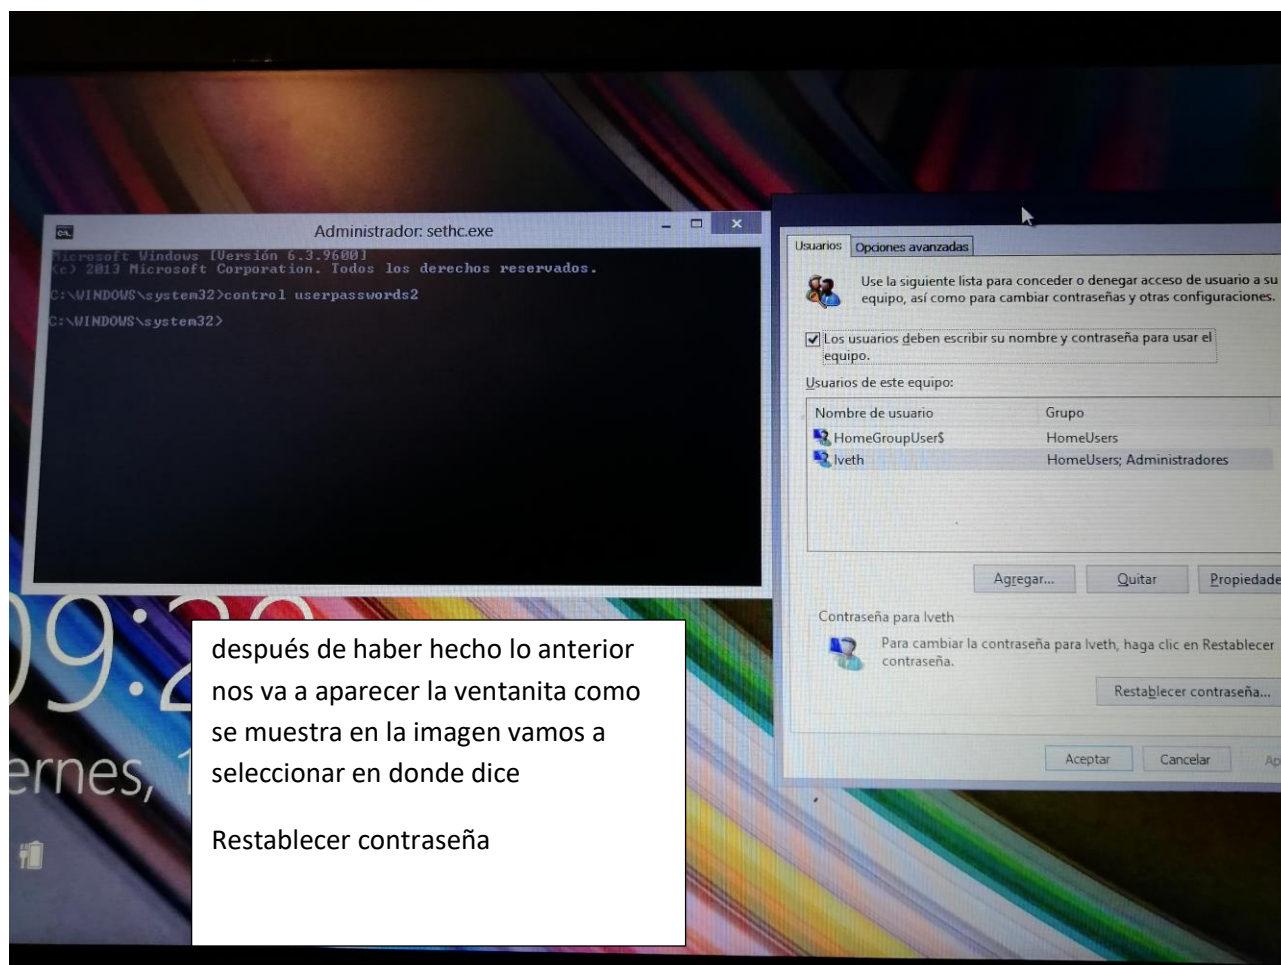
Administrador: sethc.exe

Microsoft Windows [Versión 6.3.9600]
(c) 2013 Microsoft Corporation. Todos los derechos reservados.

C:\WINDOWS\system32>control userpasswords2

C:\WINDOWS\system32>

Usuarios | Opciones avanzadas

Use la siguiente lista para conceder o denegar acceso de usuario a su equipo, así como para cambiar contraseñas y otras configuraciones.

Los usuarios deben escribir su nombre y contraseña para usar el equipo.

Usuarios de este equipo:

| Nombre de usuario | Grupo |
|---|---|
| HomeGroupUser$ | HomeUsers |
| Iveth | HomeUsers; Administradores |

Agregar... | Quitar | Propiedade

Contraseña para Iveth

Para cambiar la contraseña para Iveth, haga clic en Restablecer contraseña.

Restablecer contraseña...

Aceptar | Cancelar | Ap

09:2

ernes, 1

después de haber hecho lo anterior nos va a aparecer la ventanita como se muestra en la imagen vamos a seleccionar en donde dice

Restablecer contraseña